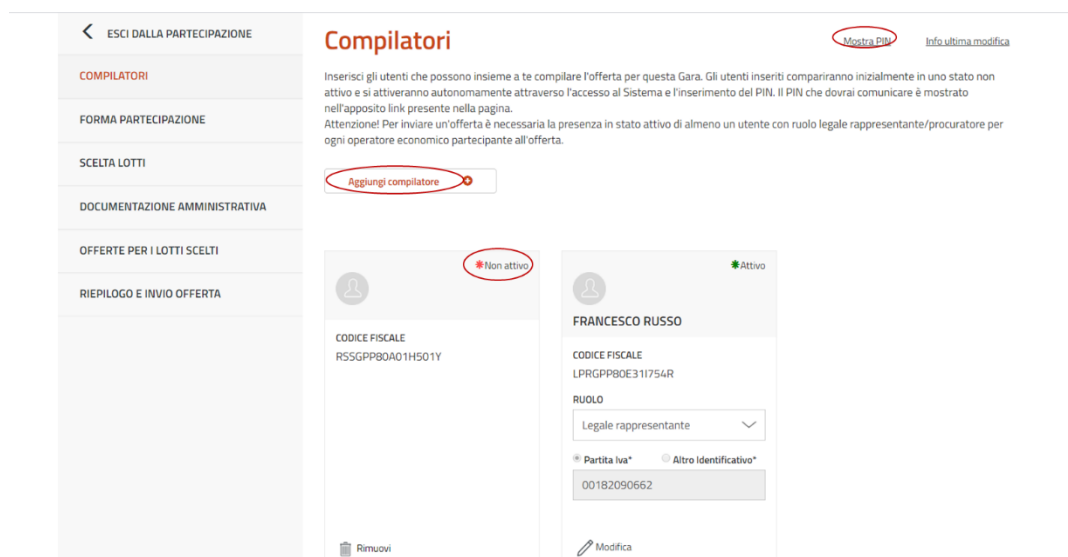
ESCI DALLA PARTECIPAZIONE

COMPILATORI

FORMA PARTECIPAZIONE

SCELTA LOTTI

DOCUMENTAZIONE AMMINISTRATIVA

OFFERTE PER I LOTTI SCELTI

RIEPILOGO E INVIO OFFERTA

Compilatori

Mostra PIN

Info ultima modifica

Inserisci gli utenti che possono insieme a te compilare l'offerta per questa Gara. Gli utenti inseriti compariranno inizialmente in uno stato non attivo e si attiveranno autonomamente attraverso l'accesso al Sistema e l'inserimento del PIN. Il PIN che dovrai comunicare è mostrato nell'apposito link presente nella pagina.
Attenzione! Per inviare un'offerta è necessaria la presenza in stato attivo di almeno un utente con ruolo legale rappresentante/procuratore per ogni operatore economico partecipante all'offerta.

Aggiungi compilatore

Non attivo

CODICE FISCALE
RSSGPP80A01H501Y

Rimuovi

Attivo

FRANCESCO RUSSO

CODICE FISCALE
LPRGPP80E31I754R

RUOLO
Legale rappresentante

Partita Iva*
Altro Identificativo*

00182090662

Modifica